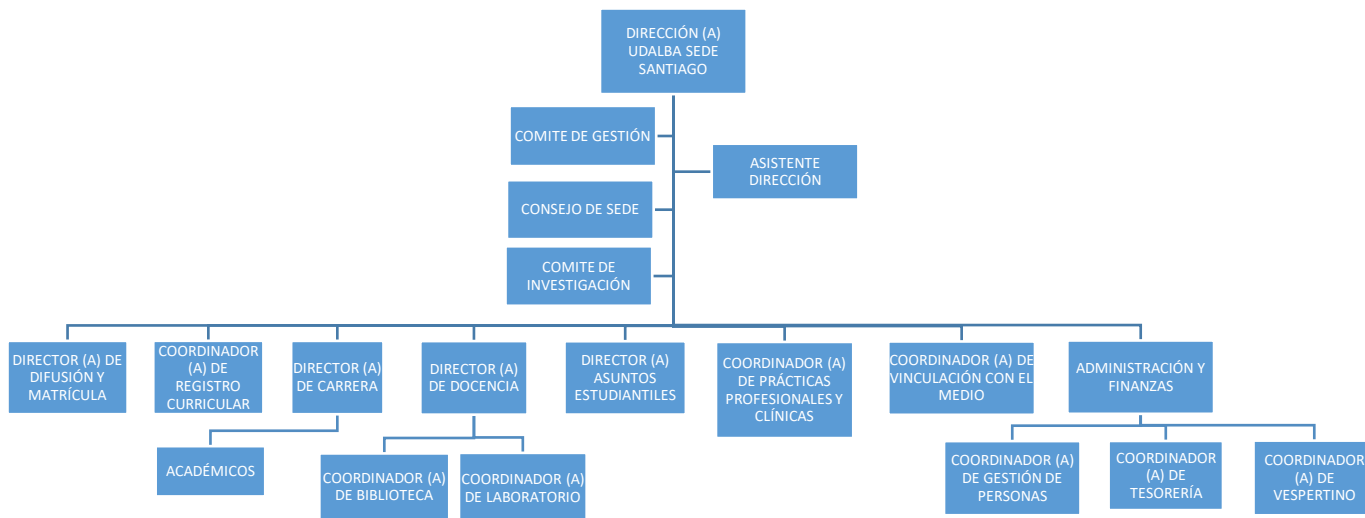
DIRECCIÓN (A) UDALBA SEDE SANTIAGO

COMITE DE GESTIÓN

ASISTENTE DIRECCIÓN

CONSEJO DE SEDE

COMITE DE INVESTIGACIÓN

DIRECTOR (A) DE DIFUSIÓN Y MATRÍCULA

COORDINADOR (A) DE REGISTRO CURRICULAR

DIRECTOR (A) DE CARRERA

DIRECTOR (A) DE DOCENCIA

DIRECTOR (A) ASUNTOS ESTUDIANTILES

COORDINADOR (A) DE PRÁCTICAS PROFESIONALES Y CLÍNICAS

COORDINADOR (A) DE VINCULACIÓN CON EL MEDIO

ADMINISTRACIÓN Y FINANZAS

ACADÉMICOS

COORDINADOR (A) DE BIBLIOTECA

COORDINADOR (A) DE LABORATORIO

COORDINADOR (A) DE GESTIÓN DE PERSONAS

COORDINADOR (A) DE TESORERÍA

COORDINADOR (A) DE VESPERTINO